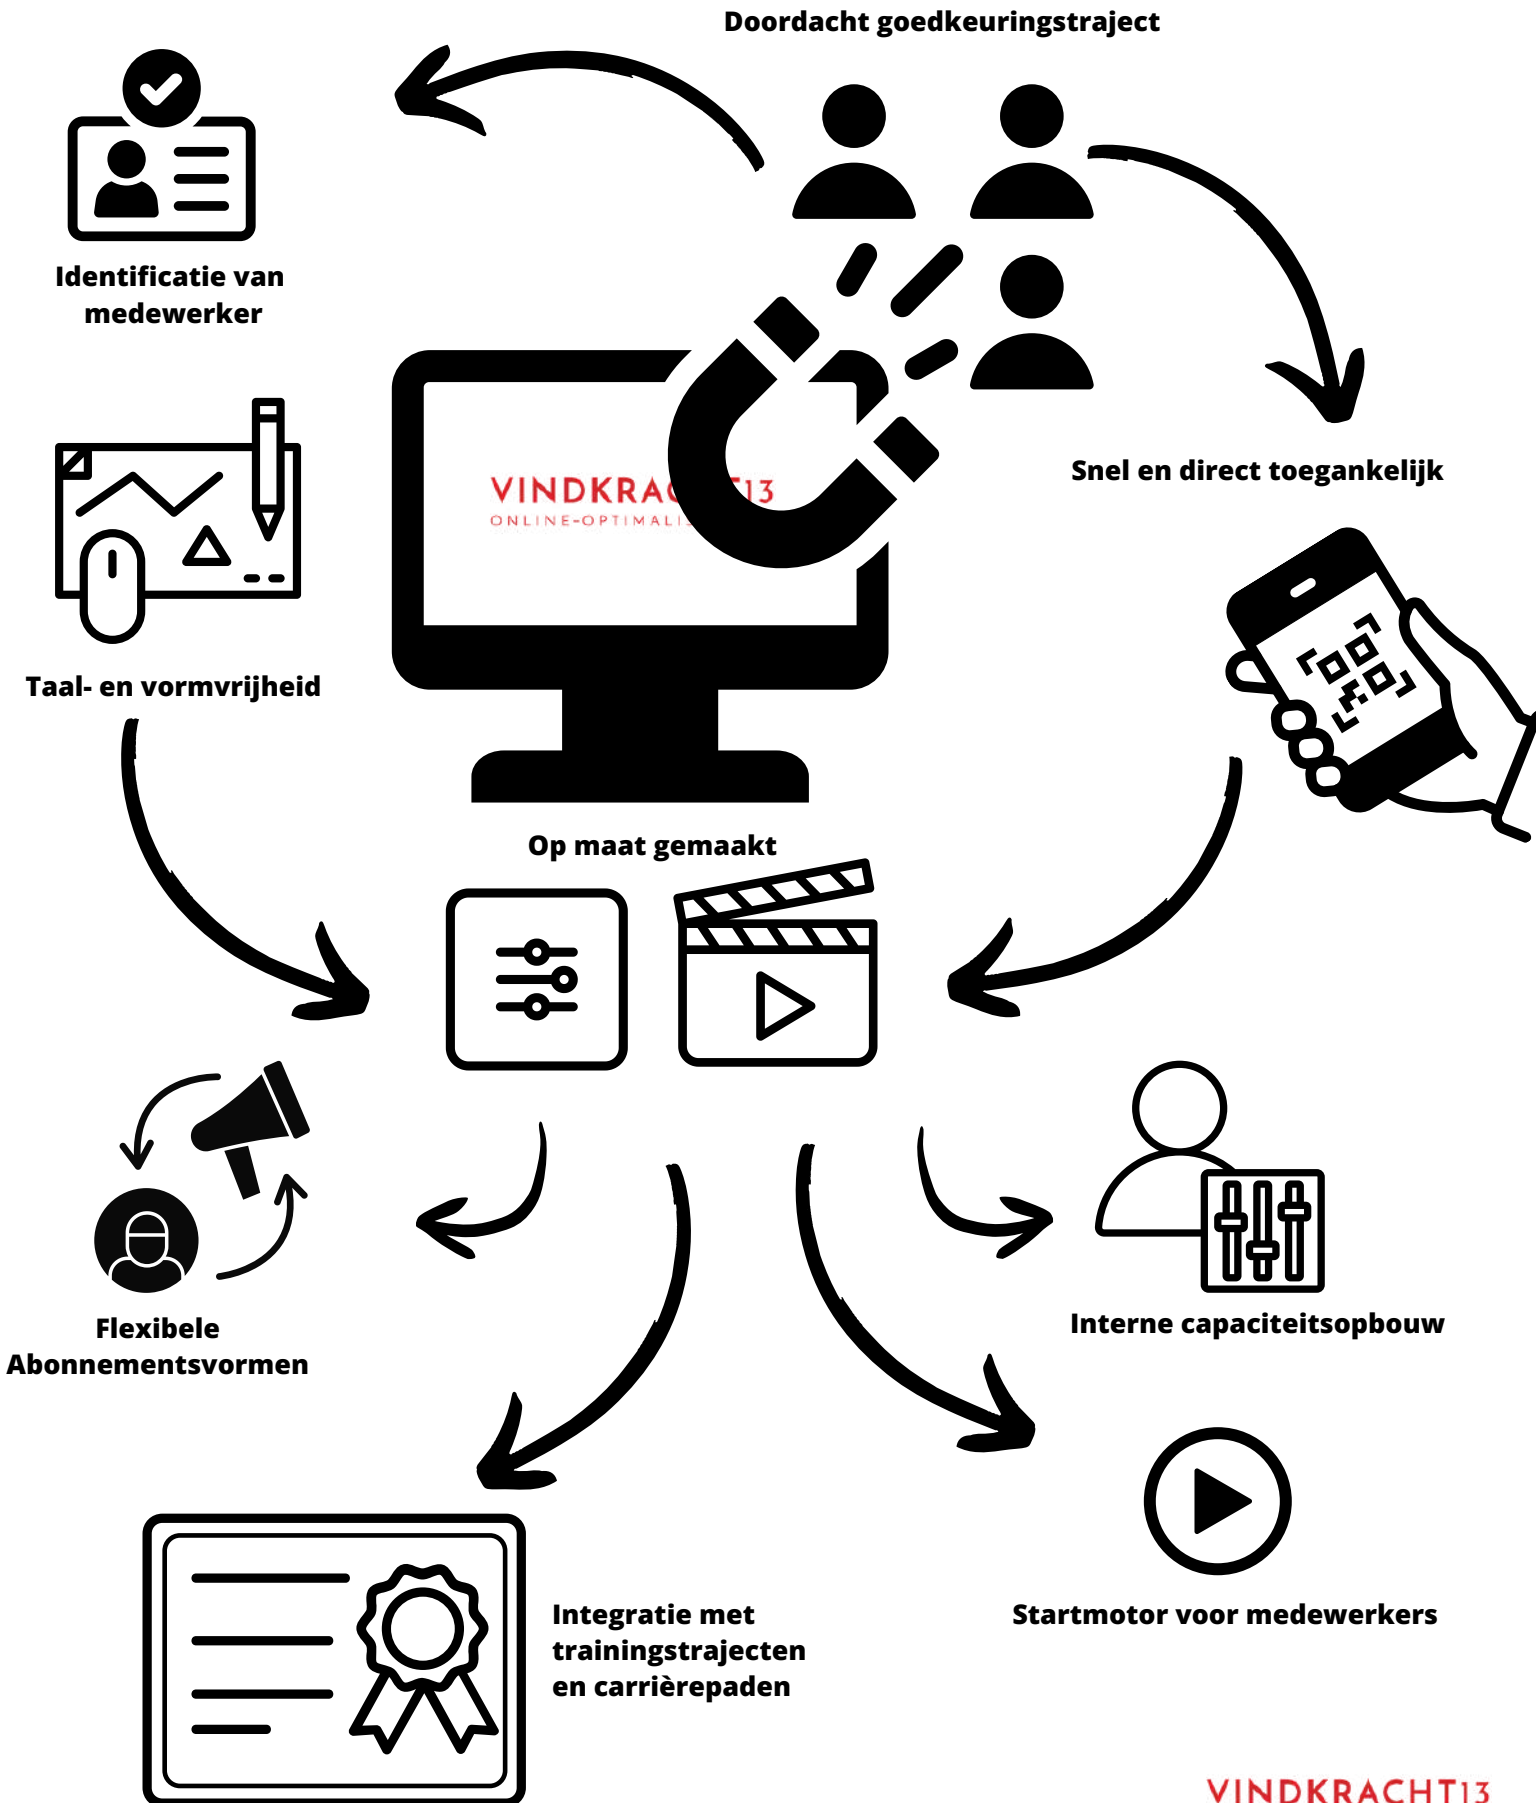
Doordacht goedkeuringstraject

Identificatie van medewerker

VINDKRA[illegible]13
ONLINE-OPTIMALI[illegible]

Snel en direct toegankelijk

Taal- en vormvrijheid

Op maat gemaakt

Flexibele Abonnementsvormen

Interne capaciteitsopbouw

Integratie met trainingstrajecten en carrièrepaden

Startmotor voor medewerkers

VINDKRACHT13